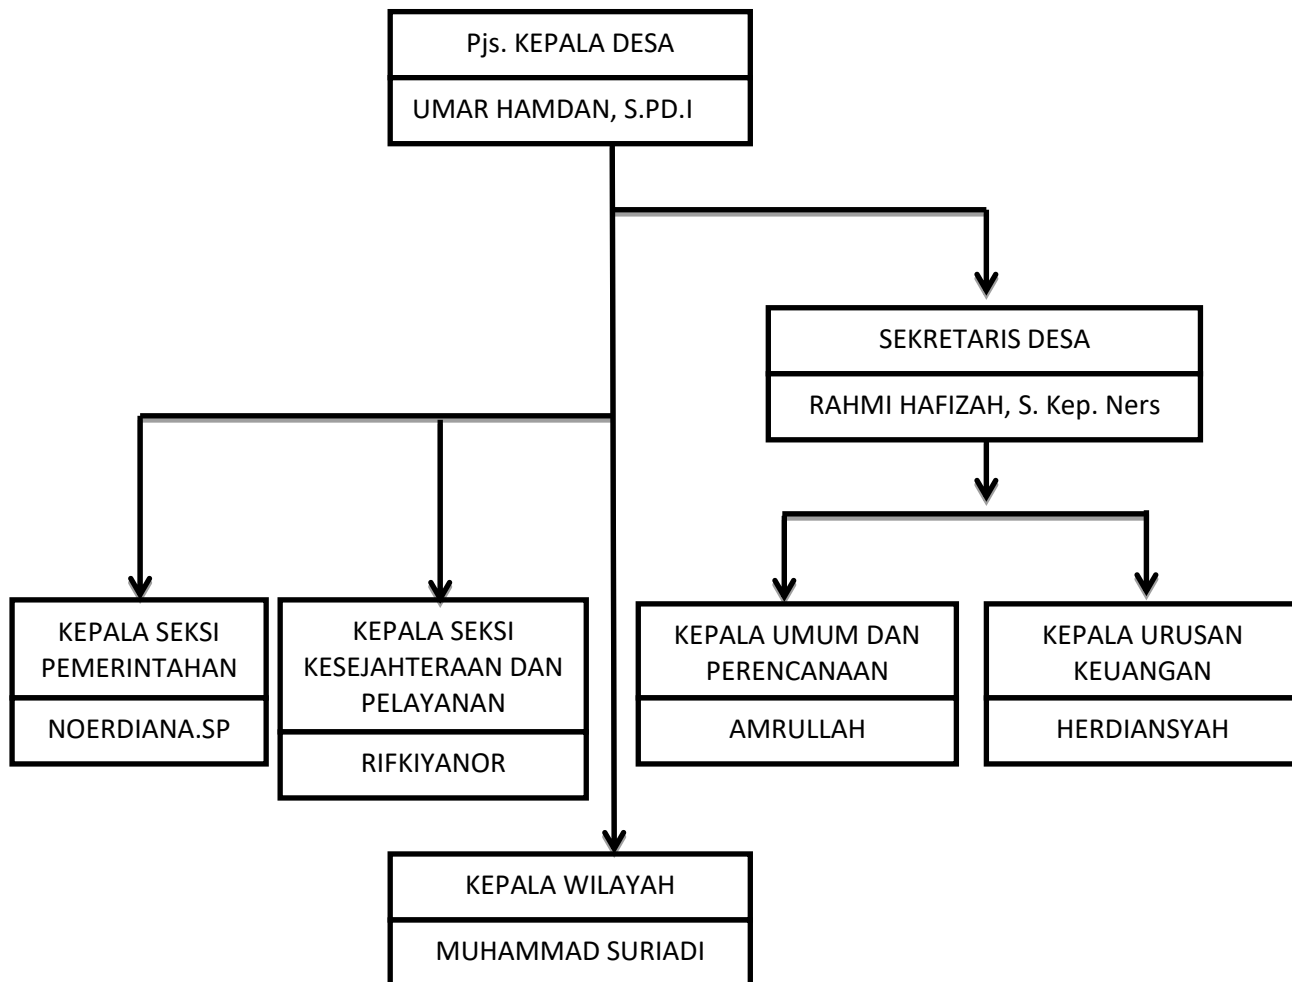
Pjs. KEPALA DESA

UMAR HAMDAN, S.PD.I

SEKRETARIS DESA

RAHMI HAFIZAH, S. Kep. Ners

KEPALA SEKSI PEMERINTAHAN

NOERDIANA.SP

KEPALA SEKSI KESEJAHTERAAN DAN PELAYANAN

RIFKIYANOR

KEPALA UMUM DAN PERENCANAAN

AMRULLAH

KEPALA URUSAN KEUANGAN

HERDIANSYAH

KEPALA WILAYAH

MUHAMMAD SURIADI